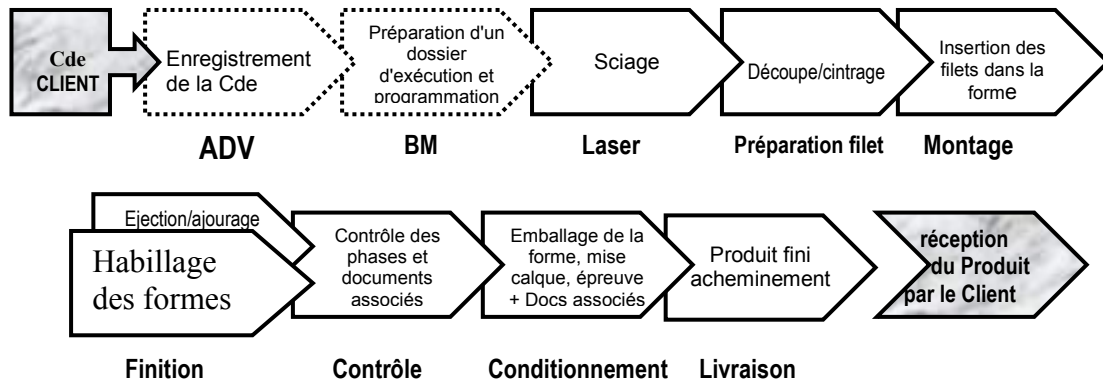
Cde CLIENT

Enregistrement de la Cde

ADV

Préparation d'un dossier d'exécution et programmation

BM

Sciage

Laser

Découpe/cintrage

Préparation filet

Insertion des filets dans la forme

Montage

Ejection/ajourage

Habillage des formes

Finition

Contrôle des phases et documents associés

Contrôle

Emballage de la forme, mise calque, épreuve + Docs associés

Conditionnement

Produit fini acheminement

Livraison

réception du Produit par le Client